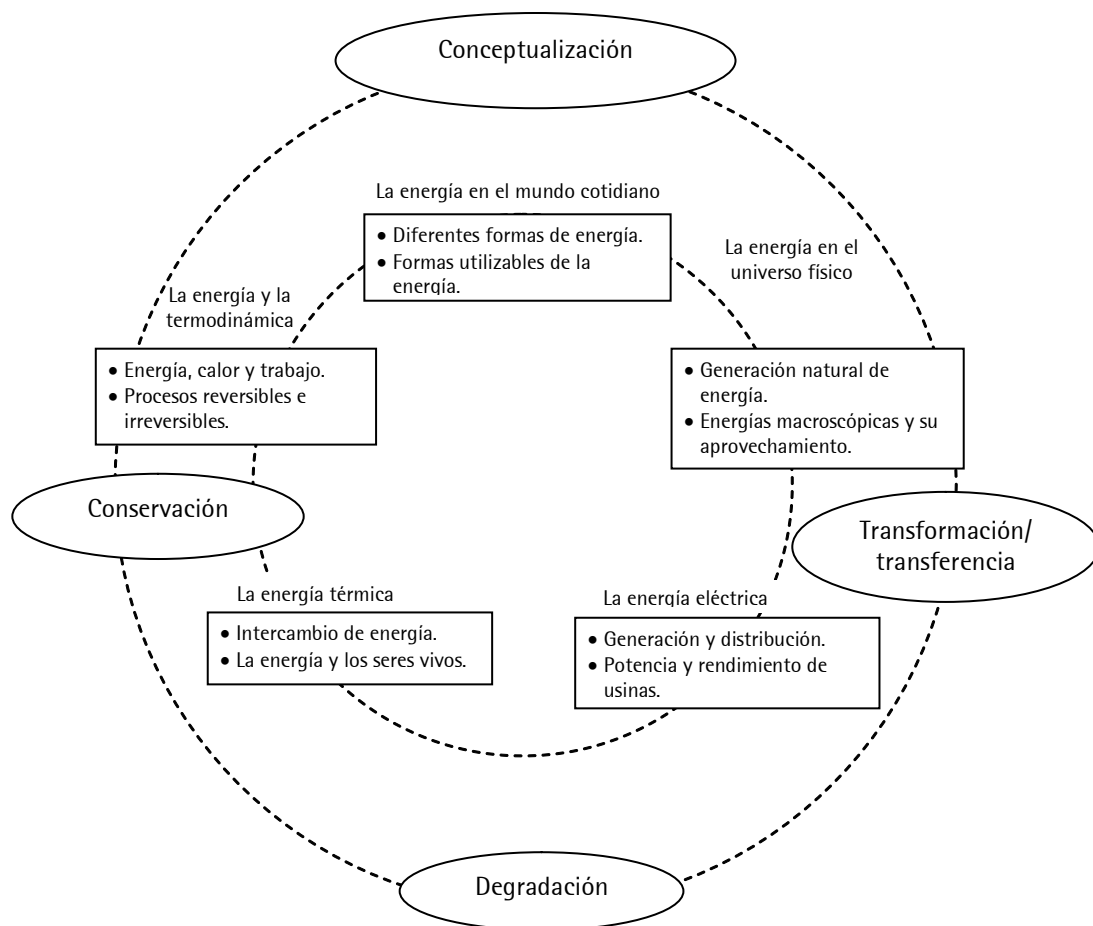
Conceptualización

La energía en el mundo cotidiano

• Diferentes formas de energía.
• Formas utilizables de la energía.

La energía en el universo físico

La energía y la termodinámica

• Energía, calor y trabajo.
• Procesos reversibles e irreversibles.

• Generación natural de energía.
• Energías macroscópicas y su aprovechamiento.

Conservación

Transformación/ transferencia

La energía térmica

• Intercambio de energía.
• La energía y los seres vivos.

La energía eléctrica

• Generación y distribución.
• Potencia y rendimiento de usinas.

Degradación